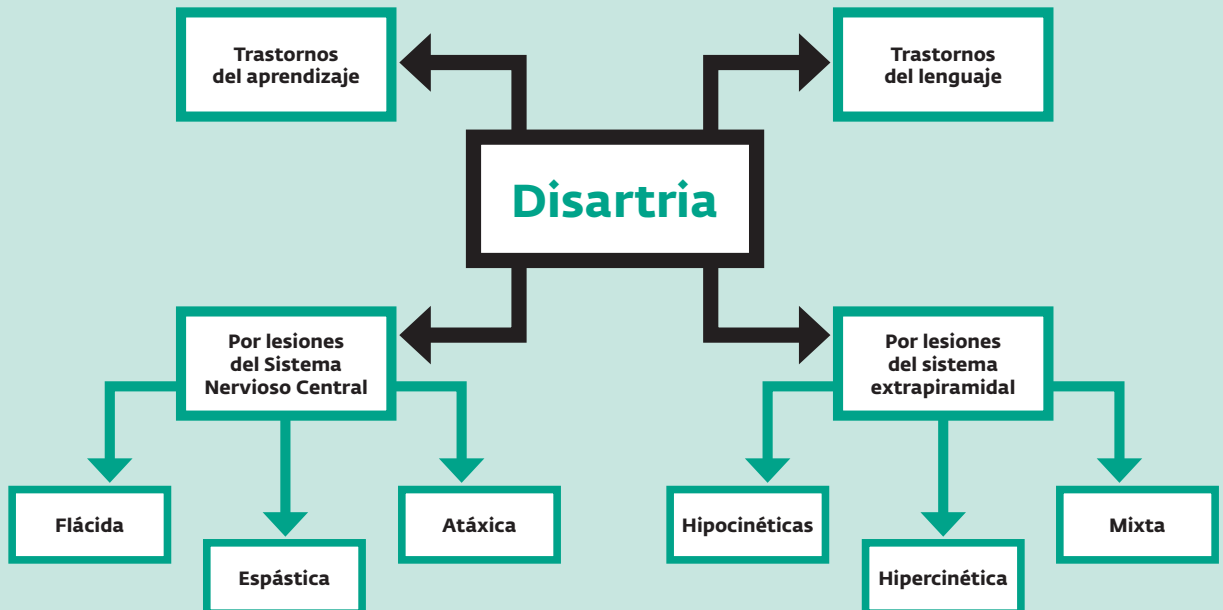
Trastornos del aprendizaje

Trastornos del lenguaje

Disartria

Por lesiones del Sistema Nervioso Central

Por lesiones del sistema extrapiramidal

Flácida

Espástica

Atáxica

Hipocinéticas

Hipercinética

Mixta